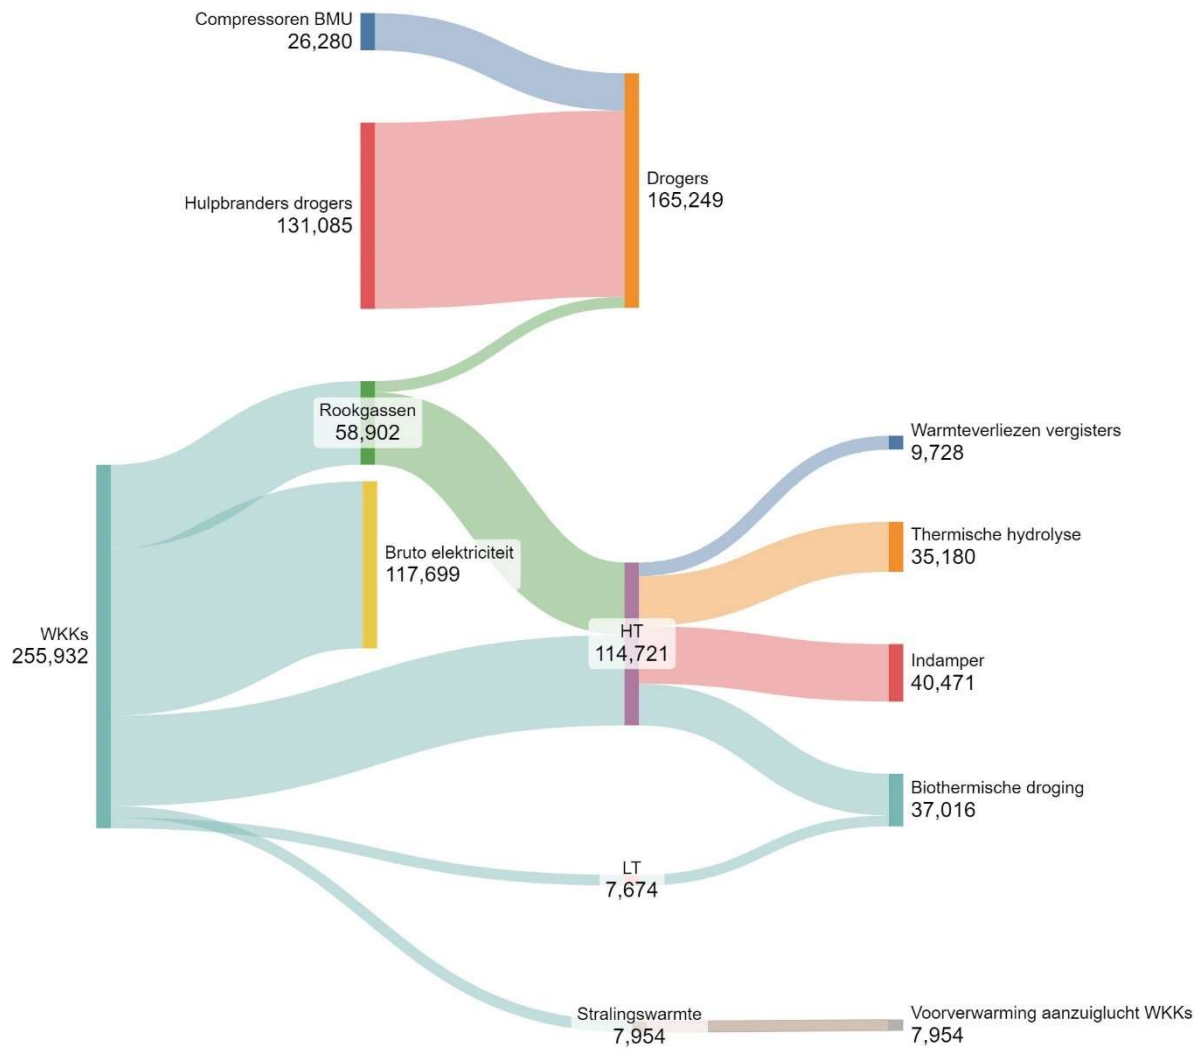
Compressoren BMU
26,280

Hulpbranders drogers
131,085

Drogers
165,249

Rookgassen
58,902

Bruto elektriciteit
117,699

WKKs
255,932

Warmteverliezen vergisters
9,728

Thermische hydrolyse
35,180

HT
114,721

Indamper
40,471

Biothermische droging
37,016

LT
7,674

Stralingswarmte
7,954

Voorverwarming aanzuiglucht WKKs
7,954